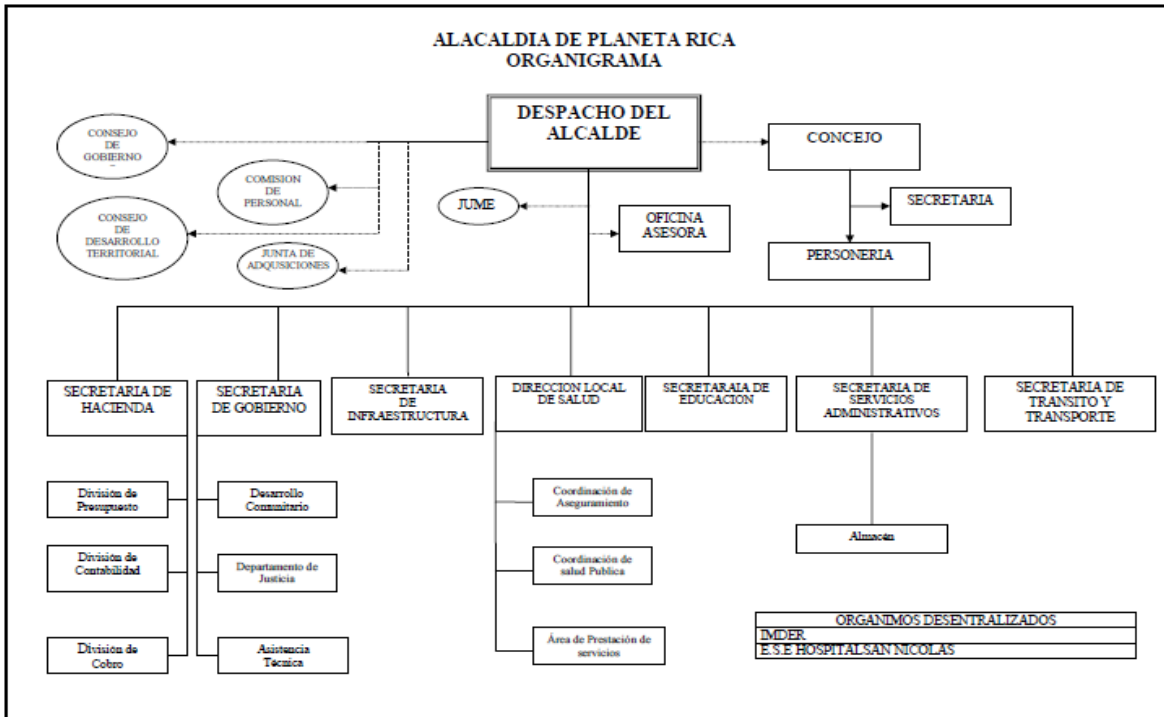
ALACALDIA DE PLANETA RICA
ORGANIGRAMA

DESPACHO DEL ALCALDE

CONSEJO DE GOBIERNO

COMISION DE PERSONAL

CONSEJO DE DESARROLLO TERRITORIAL

JUNTA DE ADQUSICIONES

JUME

OFICINA ASESORA

CONCEJO

SECRETARIA

PERSONERIA

SECRETARIA DE HACIENDA

SECRETARIA DE GOBIERNO

SECRETARIA DE INFRAESTRUCTURA

DIRECCION LOCAL DE SALUD

SECRETARAIA DE EDUCACION

SECRETARIA DE SERVICIOS ADMINISTRATIVOS

SECRETARIA DE TRANSITO Y TRANSPORTE

División de Presupuesto

División de Contabilidad

División de Cobro

Desarrollo Comunitario

Departamento de Justicia

Asistencia Técnica

Coordinación de Aseguramiento

Coordinación de salud Publica

Área de Prestación de servicios

Almacén

| ORGANIMOS DESENTRALIZADOS |
|---|
| IMDER |
| E.S.E HOSPITALSAN NICOLAS |